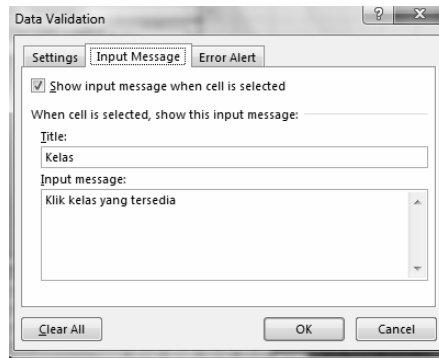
Data Validation

?

Settings | Input Message | Error Alert

Show input message when cell is selected

When cell is selected, show this input message:

Title:

Kelas

Input message:

Klik kelas yang tersedia

Clear All

OK

Cancel